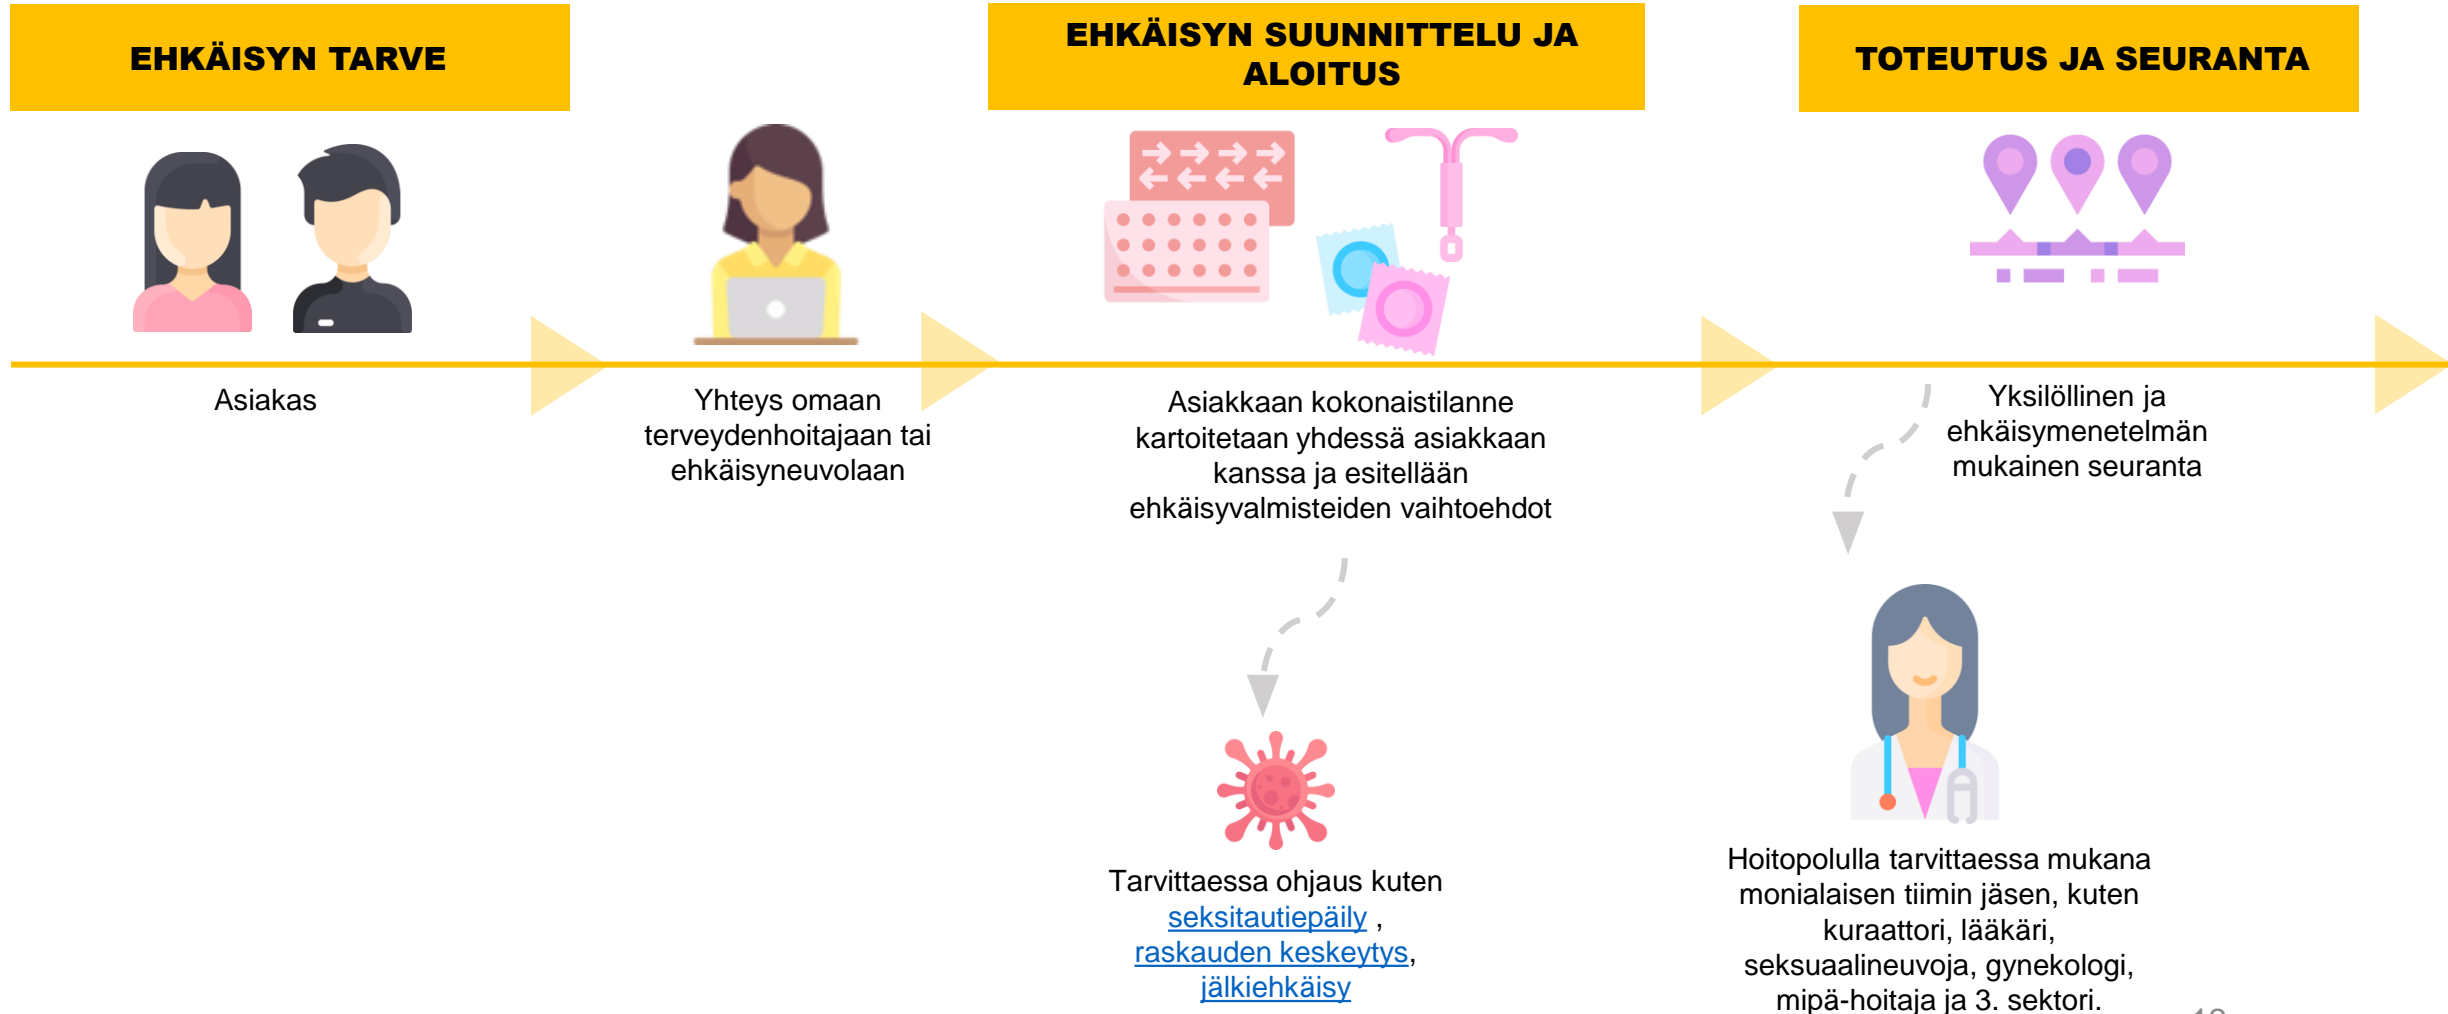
EHKÄISYN TARVE

EHKÄISYN SUUNNITTELU JA ALOITUS

TOTEUTUS JA SEURANTA

Asiakas

Yhteys omaan terveydenhoitajaan tai ehkäisyneuvolaan

Asiakkaan kokonaistilanne kartoitetaan yhdessä asiakkaan kanssa ja esitellään ehkäisyvalmisteiden vaihtoehdot

Yksilöllinen ja ehkäisymenetelmän mukainen seuranta

Tarvittaessa ohjaus kuten seksitautiepäily , raskauden keskeytys, jälkiehkäisy

Hoitopolulla tarvittaessa mukana monialaisen tiimin jäsen, kuten kuraattori, lääkäri, seksuaalineuvoja, gynekologi, mipä-hoitaja ja 3. sektori.

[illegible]